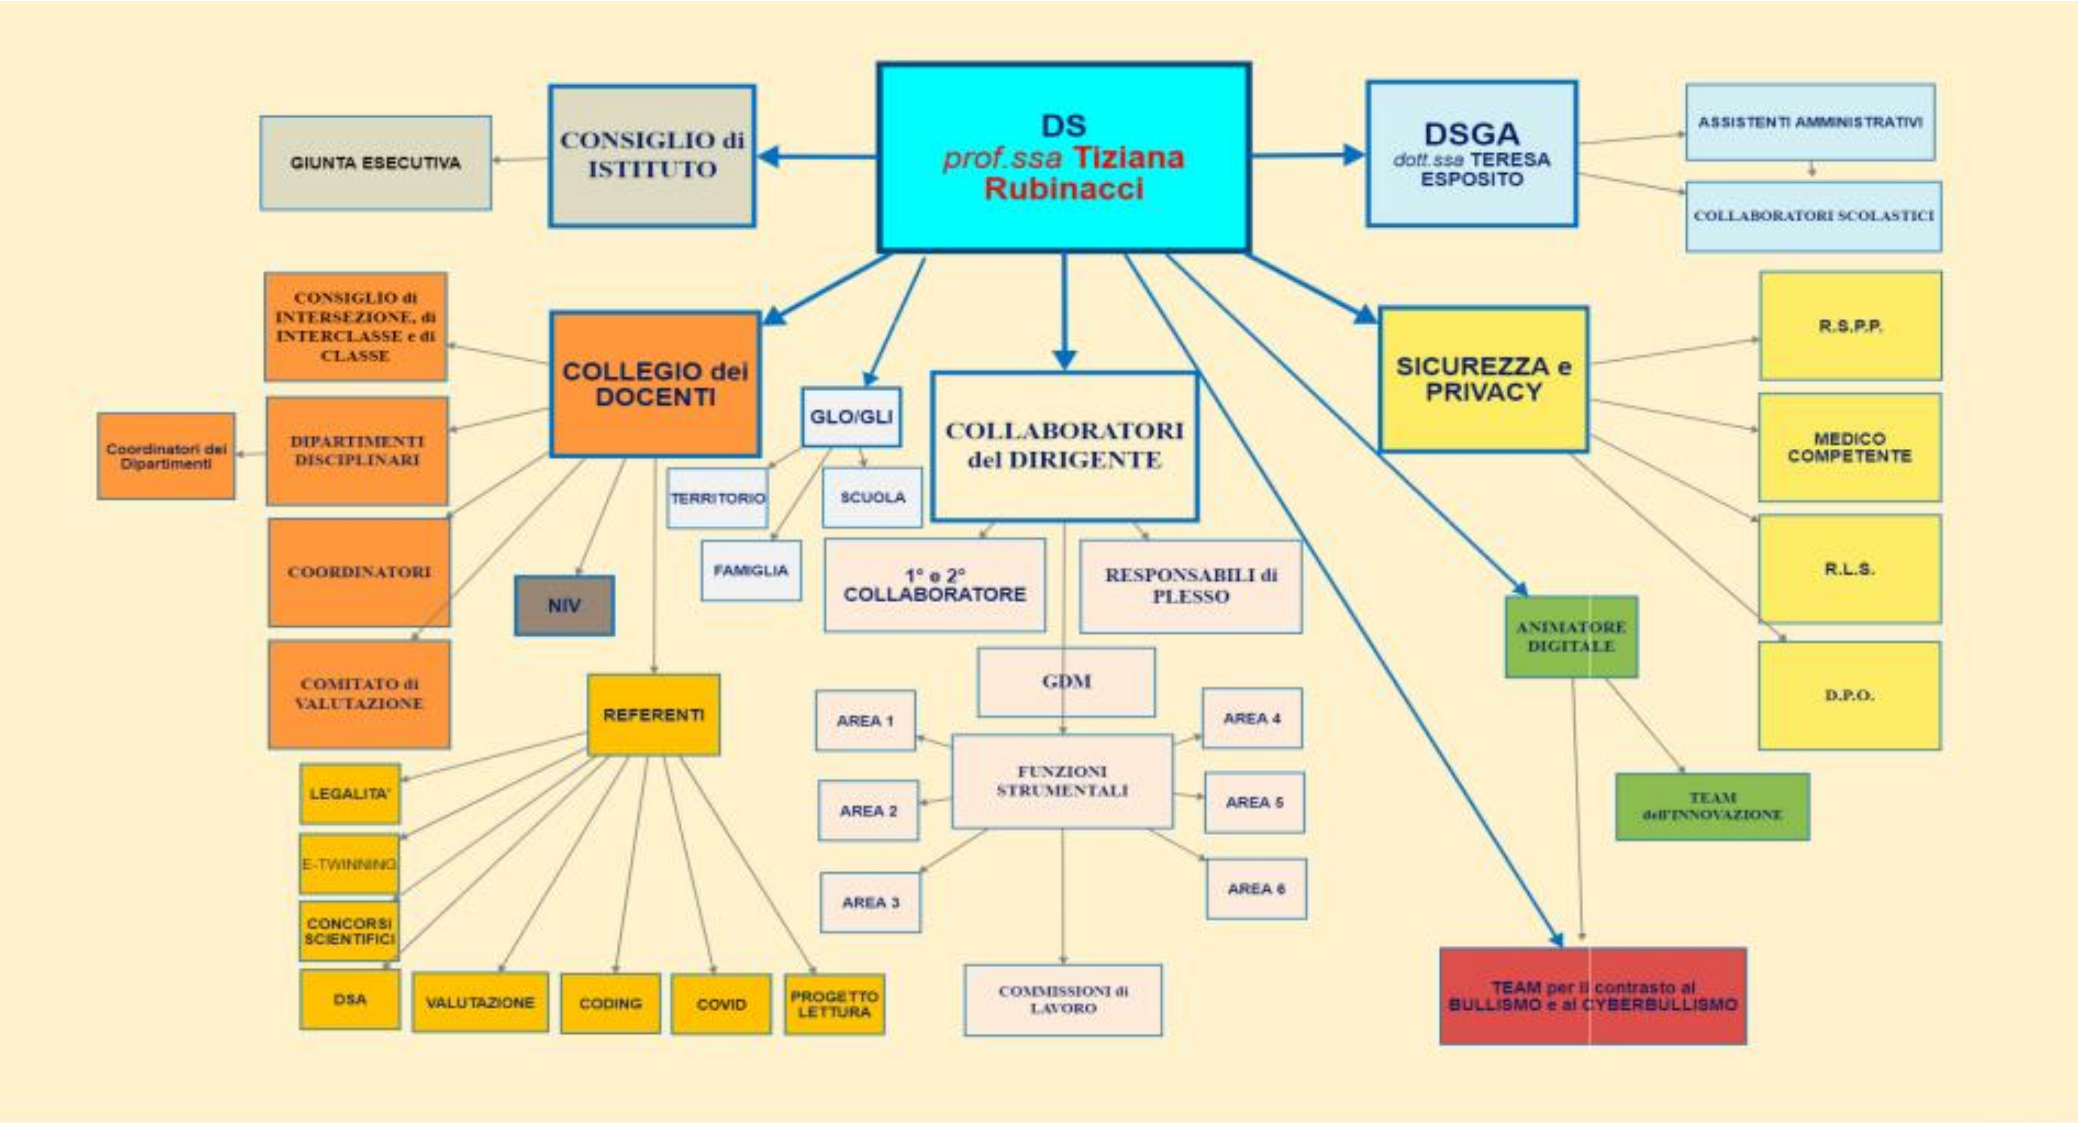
DS
prof.ssa Tiziana Rubinacci

CONSIGLIO di ISTITUTO

GIUNTA ESECUTIVA

DSGA
dott.ssa TERESA ESPOSITO

ASSISTENTI AMMINISTRATIVI

COLLABORATORI SCOLASTICI

CONSIGLIO di INTERSEZIONE, di INTERCLASSE e di CLASSE

COLLEGIO dei DOCENTI

DIPARTIMENTI DISCIPLINARI

Coordinatori dei Dipartimenti

COORDINATORI

COMITATO di VALUTAZIONE

NIV

GLO/GLI

TERRITORIO

SCUOLA

FAMIGLIA

COLLABORATORI del DIRIGENTE

1° e 2° COLLABORATORE

RESPONSABILI di PLESSO

GDM

SICUREZZA e PRIVACY

R.S.P.P.

MEDICO COMPETENTE

R.L.S.

D.P.O.

ANIMATORE DIGITALE

TEAM dell'INNOVAZIONE

REFERENTI

LEGALITA'

E-TWINNING

CONCORSI SCIENTIFICI

DSA

VALUTAZIONE

CODING

COVID

PROGETTO LETTURA

AREA 1

AREA 2

AREA 3

FUNZIONI STRUMENTALI

AREA 4

AREA 5

AREA 6

COMMISSIONI di LAVORO

TEAM per il contrasto al BULLISMO e al CYBERBULLISMO